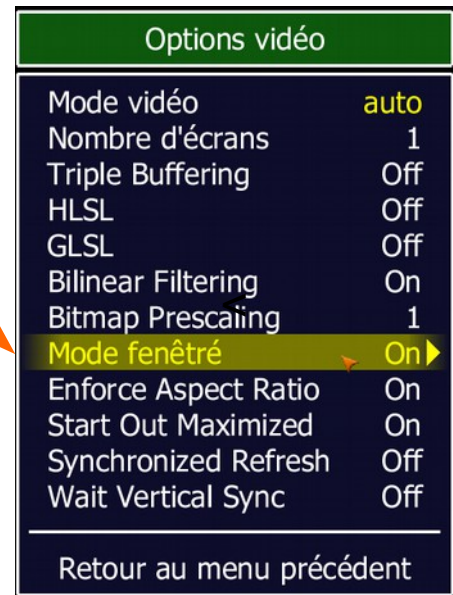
Options vidéo

| | |
|---|---|
| Mode vidéo | auto |
| Nombre d'écrans | 1 |
| Triple Buffering | Off |
| HLSL | Off |
| GLSL | Off |
| Bilinear Filtering | On |
| Bitmap Prescaling | 1 |
| Mode fenêtré | On |
| Enforce Aspect Ratio | On |
| Start Out Maximized | On |
| Synchronized Refresh | Off |
| Wait Vertical Sync | Off |

Retour au menu précédent